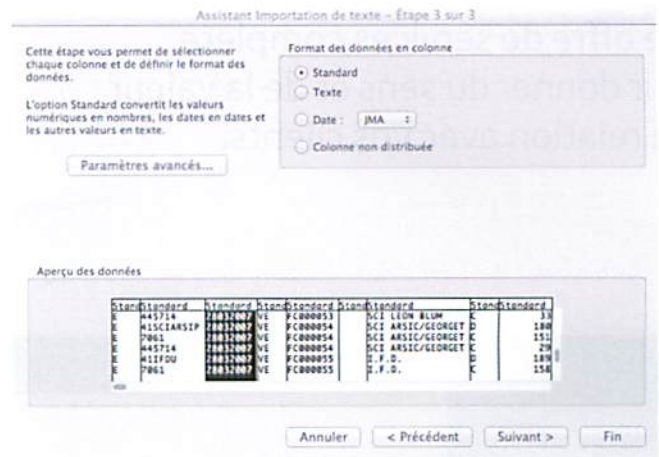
Assistant Importation de texte - Étape 3 sur 3

Cette étape vous permet de sélectionner chaque colonne et de définir le format des données.

L'option Standard convertit les valeurs numériques en nombres, les dates en dates et les autres valeurs en texte.

Paramètres avancés...

Format des données en colonne

Standard

Texte

Date : JMA

Colonne non distribuée

Aperçu des données

| Stand | Standard | Standard | Stand | Standard | Stand | Standard | Stand | Standard |
|---|---|---|---|---|---|---|---|---|
| E | 445714 | 28032007 | VE | FC000053 | | SCI LEON BLUM | C | 33 |
| E | 415CIARSIP | 28032007 | VE | FC000054 | | SCI ARSIC/GEORGET | D | 180 |
| E | 7061 | 28032007 | VE | FC000054 | | SCI ARSIC/GEORGET | C | 151 |
| E | 445714 | 28032007 | VE | FC000054 | | SCI ARSIC/GEORGET | C | 29 |
| E | 411FDU | 28032007 | VE | FC000055 | | I.F.D. | D | 189 |
| E | 7061 | 28032007 | VE | FC000055 | | I.F.D. | C | 158 |

Annuler < Précédent Suivant > Fin